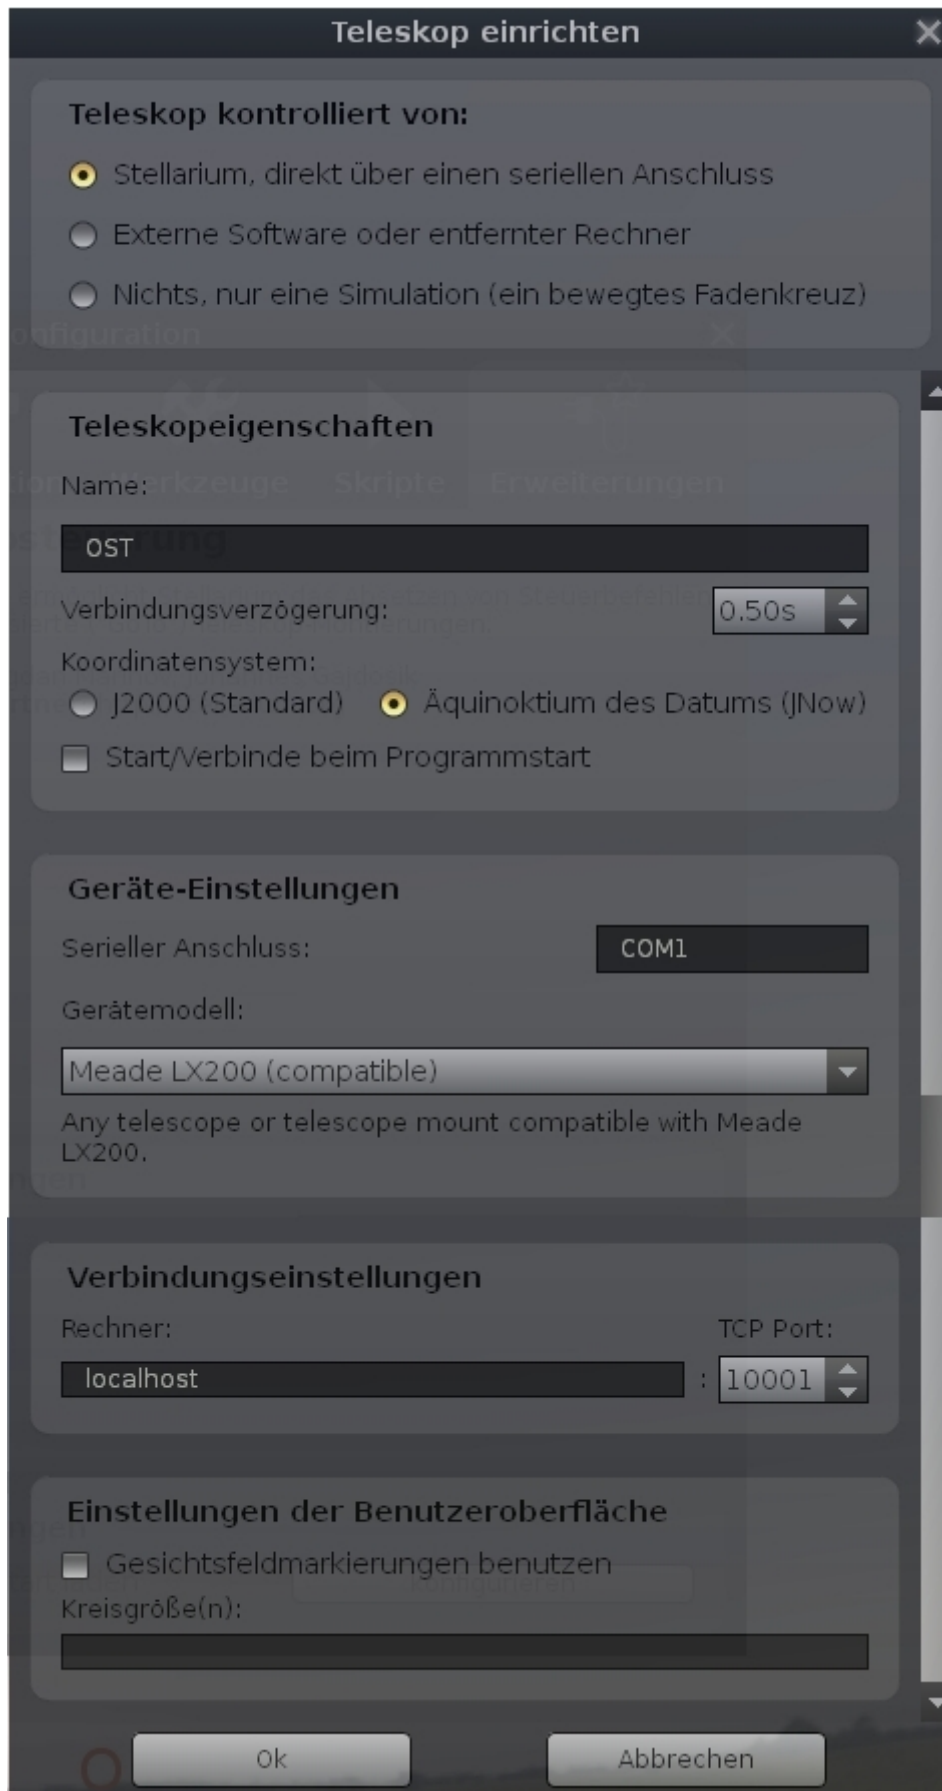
Teleskop einrichten

Teleskop kontrolliert von:

Stellarium, direkt über einen seriellen Anschluss

Externe Software oder entfernter Rechner

Nichts, nur eine Simulation (ein bewegtes Fadenkreuz)

Teleskopeigenschaften

Name:

OST

Verbindungsverzögerung: 0.50s

Koordinatensystem:

J2000 (Standard) Äquinoktium des Datums (JNow)

Start/Verbinde beim Programmstart

Geräte-Einstellungen

Serieller Anschluss: COM1

Gerätemodell:

Meade LX200 (compatible)

Any telescope or telescope mount compatible with Meade LX200.

Verbindungseinstellungen

Rechner: TCP Port:

localhost : 10001

Einstellungen der Benutzeroberfläche

Gesichtsfeldmarkierungen benutzen

Kreisgröße(n):

Ok Abbrechen